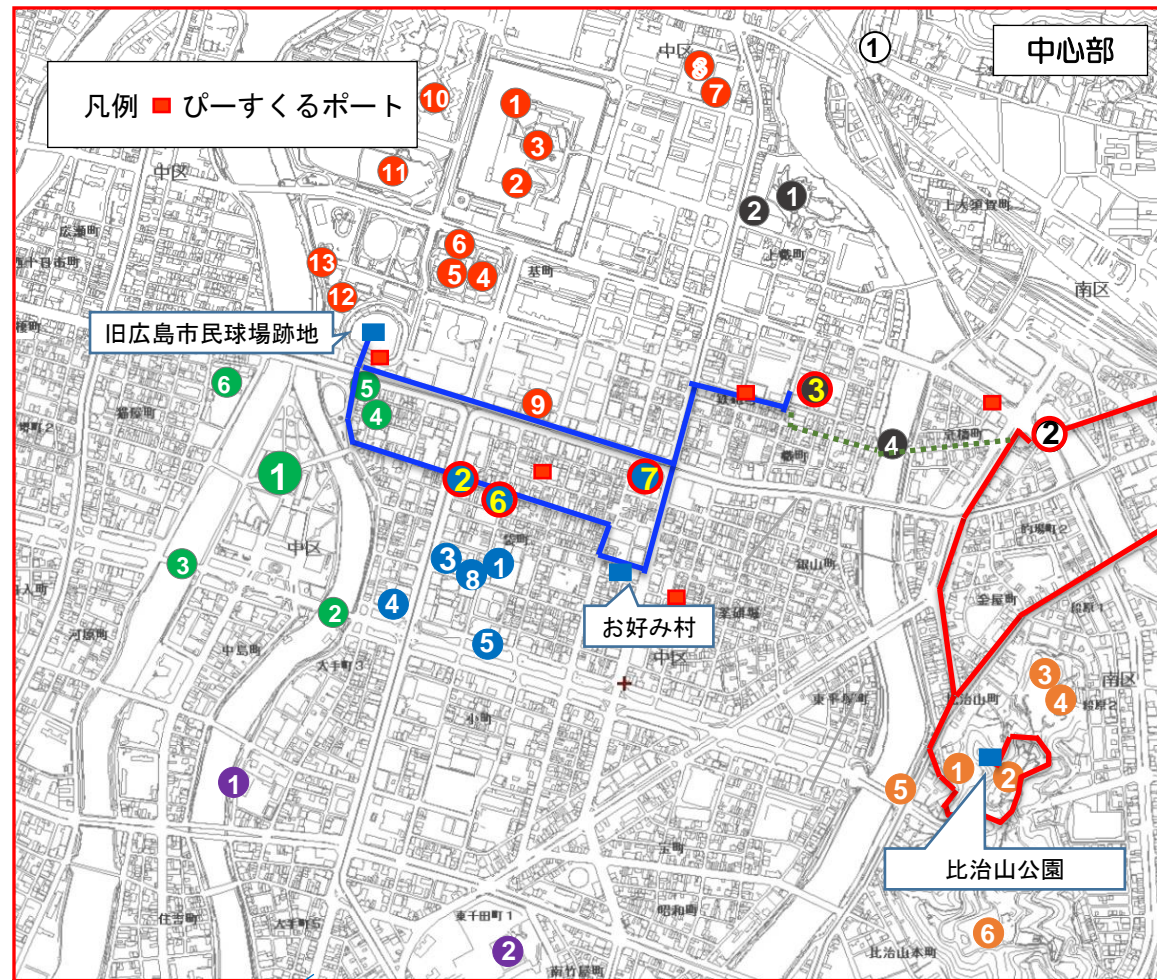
凡例 ぴーすくるポート

中心部

①

中区

中区

広瀬町

十日市町

基町

上幟町

南区

旧広島市民球場跡地

中区

銀山町

お好み村

中島町

大手町3

小町

中区

東千田町1

宝町

昭和町

比治山町

比治山公園

比治山本町

南区

10 1 3 2 11 8 7 1 2 6 5 4 13 12 6 5 4 9 3 4 2 1 2 6 7 3 8 1 3 2 4 5 3 4 1 2 5 6 1 2